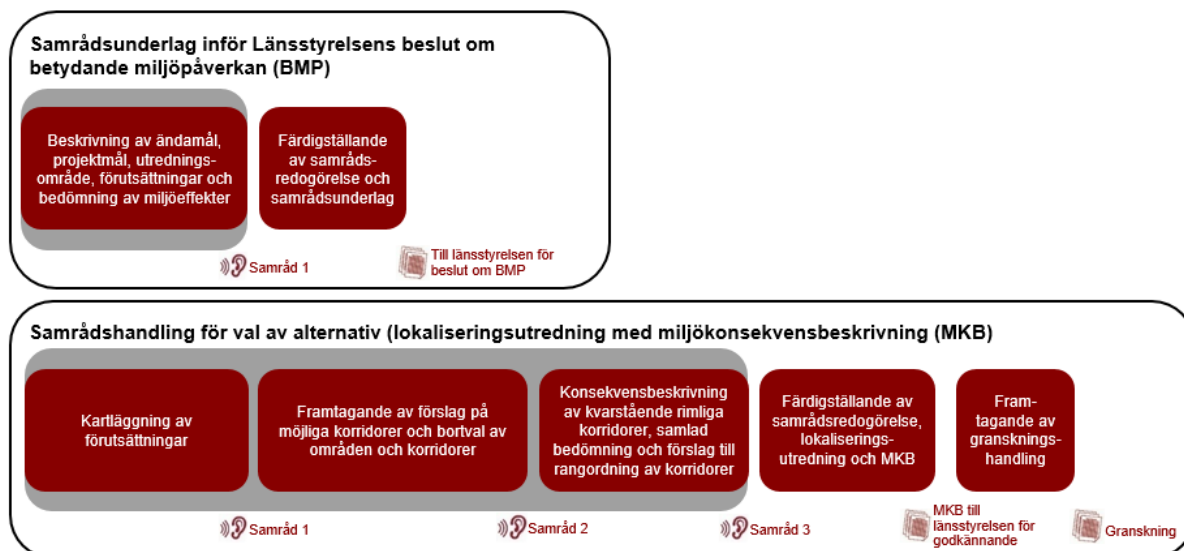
Samrådsunderlag inför Länsstyrelsens beslut om betydande miljöpåverkan (BMP)

Beskrivning av ändamål, projektmål, utredningsområde, förutsättningar och bedömning av miljöeffekter

Färdigställande av samrådsredogörelse och samrådsunderlag

Samråd 1

Till länsstyrelsen för beslut om BMP

Samrådshandling för val av alternativ (lokaliseringsutredning med miljökonsekvensbeskrivning (MKB)

Kartläggning av förutsättningar

Framtagande av förslag på möjliga korridorer och bortval av områden och korridorer

Konsekvensbeskrivning av kvarstående rimliga korridorer, samlad bedömning och förslag till rangordning av korridorer

Färdigställande av samrådsredogörelse, lokaliseringsutredning och MKB

Framtagande av granskningshandling

Samråd 1

Samråd 2

Samråd 3

MKB till länsstyrelsen för godkännande

Granskning